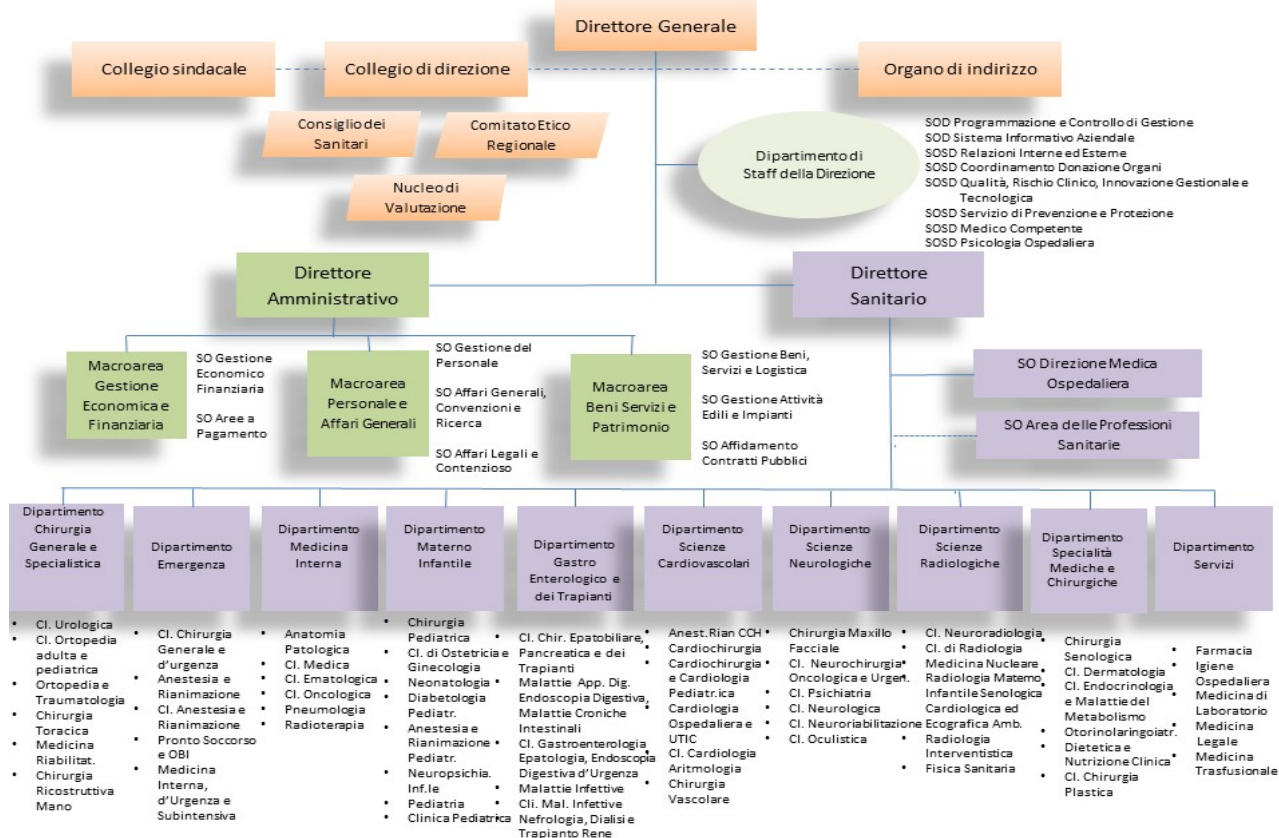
Direttore Generale

Collegio sindacale

Collegio di direzione

Organo di indirizzo

Consiglio dei Sanitari

Comitato Etico Regionale

Nucleo di Valutazione

Dipartimento di Staff della Direzione

SOD Programmazione e Controllo di Gestione
SOD Sistema Informativo Aziendale
SOSD Relazioni Interne ed Esterne
SOSD Coordinamento Donazione Organi
SOSD Qualità, Rischio Clinico, Innovazione Gestionale e Tecnologica
SOSD Servizio di Prevenzione e Protezione
SOSD Medico Competente
SOSD Psicologia Ospedaliera

Direttore Amministrativo

Direttore Sanitario

Macroarea Gestione Economica e Finanziaria

SO Gestione Economico Finanziaria

SO Aree a Pagamento

Macroarea Personale e Affari Generali

SO Gestione del Personale

SO Affari Generali, Convenzioni e Ricerca

SO Affari Legali e Contenzioso

Macroarea Beni Servizi e Patrimonio

SO Gestione Beni, Servizi e Logistica

SO Gestione Attività Edili e Impianti

SO Affidamento Contratti Pubblici

SO Direzione Medica Ospedaliera

SO Area delle Professioni Sanitarie

Dipartimento Chirurgia Generale e Specialistica

Dipartimento Emergenza

Dipartimento Medicina Interna

Dipartimento Materno Infantile

Dipartimento Gastro Enterologico e dei Trapianti

Dipartimento Scienze Cardiovascolari

Dipartimento Scienze Neurologiche

Dipartimento Scienze Radiologiche

Dipartimento Specialità Mediche e Chirurgiche

Dipartimento Servizi

• Cl. Urologica
• Cl. Ortopedia adulta e pediatrica
• Ortopedia e Traumatologia
• Chirurgia Toracica
• Medicina Riabilitat.
• Chirurgia Ricostruttiva Mano

• Cl. Chirurgia Generale e d'urgenza
• Anestesia e Rianimazione
• Cl. Anestesia e Rianimazione
• Pronto Soccorso e OBI
• Medicina Interna, d'Urgenza e Subintensiva

• Anatomia Patologica
• Cl. Medica
• Cl. Ematologica
• Cl. Oncologica
• Pneumologia
• Radioterapia

• Chirurgia Pediatrica
• Cl. di Ostetricia e Ginecologia
• Neonatologia
• Diabetologia Pediatr.
• Anestesia e Rianimazione Pediatr.
• Neuropsichia. Inf.le
• Pediatria
• Clinica Pediatrica

• Cl. Chir. Epatobiliare, Pancreatica e dei Trapianti
• Malattie App. Dig. Endoscopia Digestiva, Malattie Croniche Intestinali
• Cl. Gastroenterologia Epatologia, Endoscopia Digestiva d'Urgenza
• Malattie Infettive
• Cli. Mal. Infettive
• Nefrologia, Dialisi e Trapianto Rene

• Anest.Rian CCH
• Cardiochirurgia
• Cardiochirurgia e Cardiologia Pediatr.ica
• Cardiologia Ospedaliera e UTIC
• Cl. Cardiologia Aritmologia
• Chirurgia Vascolare

• Chirurgia Maxillo Facciale
• Cl. Neurochirurgia Oncologica e Urgen.
• Cl. Psichiatria
• Cl. Neurologica
• Cl. Neuroriabilitazione
• Cl. Oculistica

• Cl. Neuroradiologia
• Cl. di Radiologia
• Medicina Nucleare
• Radiologia Materno Infantile Senologica Cardiologica ed Ecografica Amb.
• Radiologia Interventistica
• Fisica Sanitaria

• Chirurgia Senologica
• Cl. Dermatologia
• Cl. Endocrinologia e Malattie del Metabolismo
• Otorinolaringoiatr.
• Dietetica e Nutrizione Clinica
• Cl. Chirurgia Plastica

• Farmacia
• Igiene Ospedaliera
• Medicina di Laboratorio
• Medicina Legale
• Medicina Trasfusionale